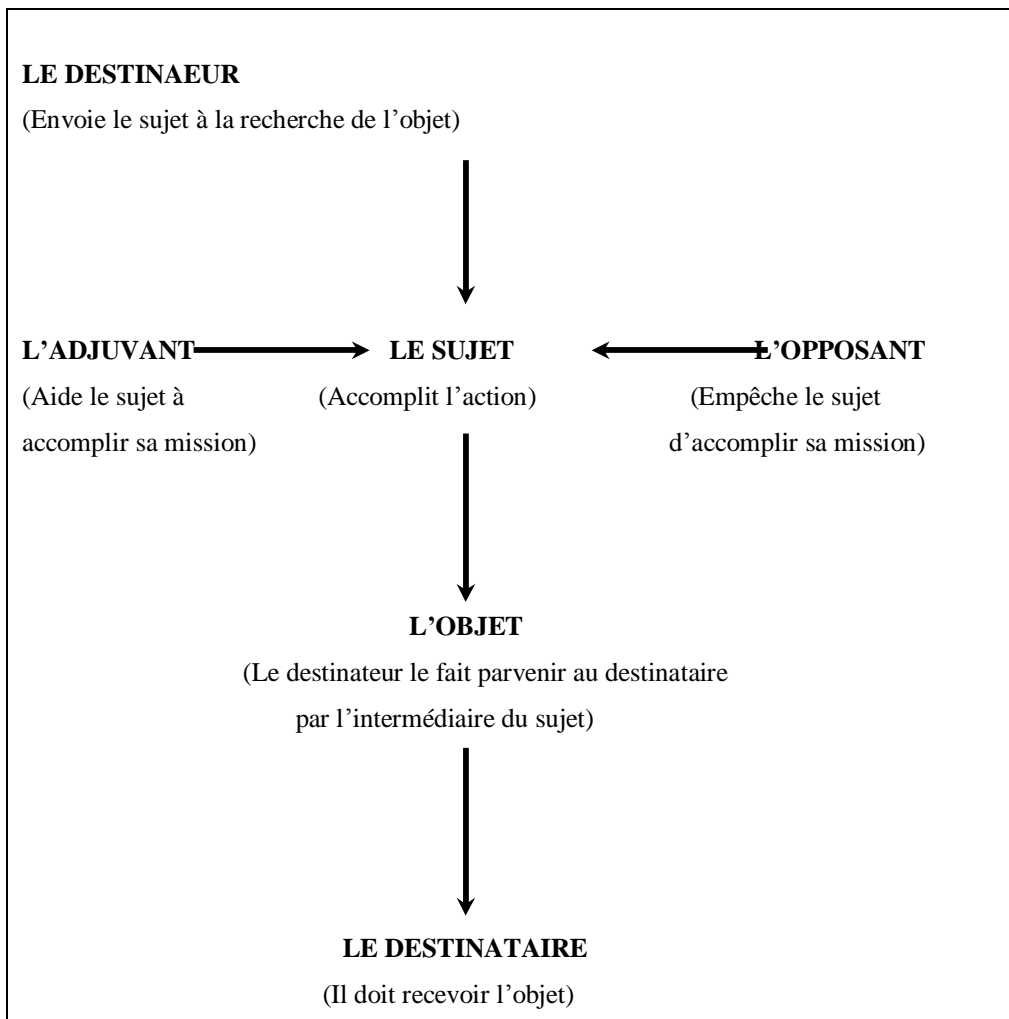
LE DESTINAEUR

(Envoie le sujet à la recherche de l'objet)

L'ADJUVANT

(Aide le sujet à accomplir sa mission)

LE SUJET

(Accomplit l'action)

L'OPPOSANT

(Empêche le sujet d'accomplir sa mission)

L'OBJET

(Le destinateur le fait parvenir au destinataire par l'intermédiaire du sujet)

LE DESTINATAIRE

(Il doit recevoir l'objet)